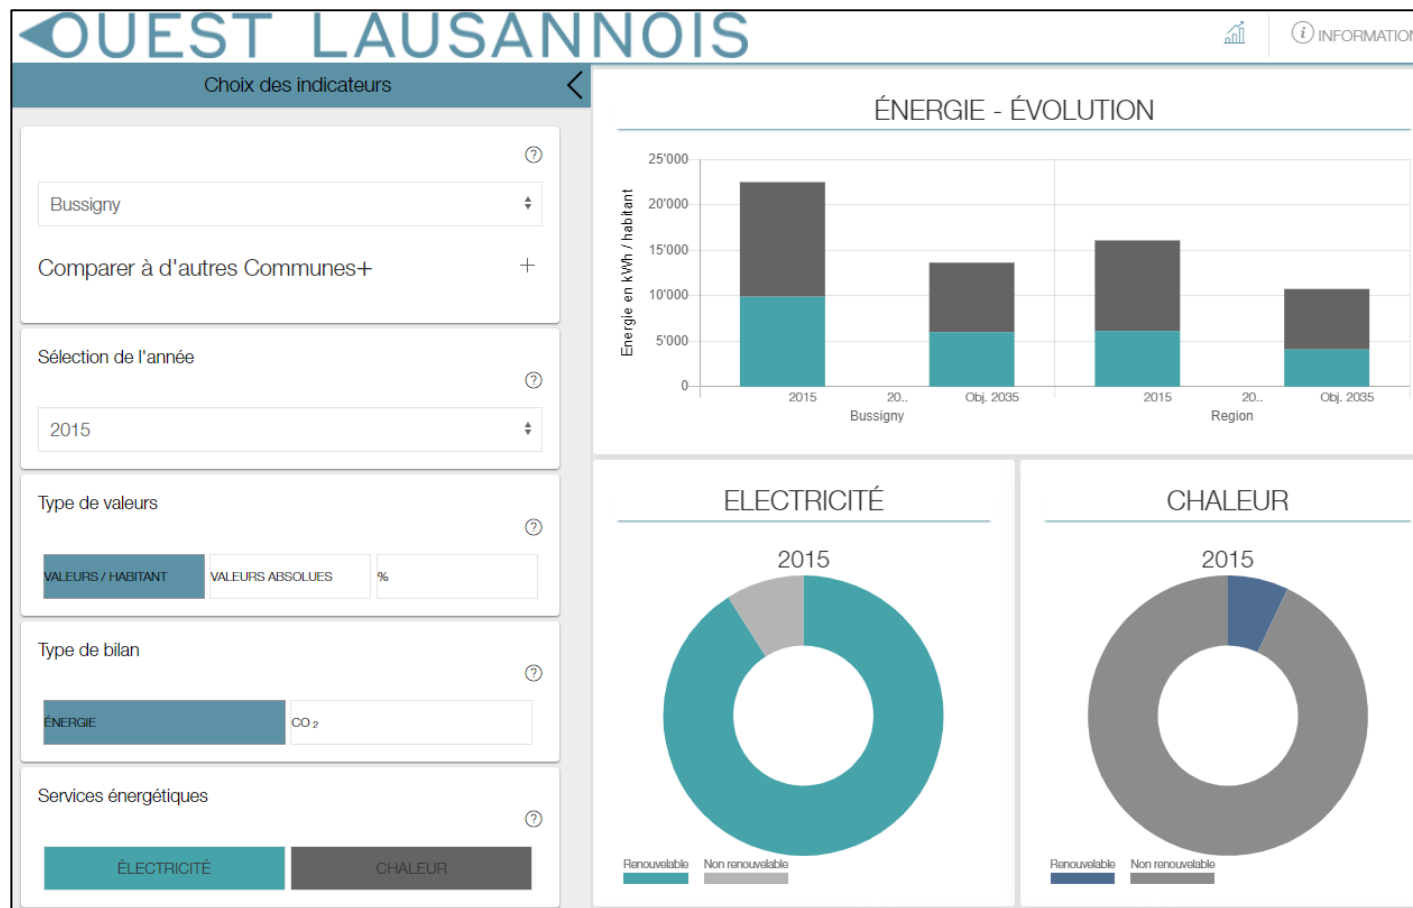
OUEST LAUSANNOIS

INFORMATION

Choix des indicateurs

?

Bussigny

Comparer à d'autres Communes+ +

Sélection de l'année

?

2015

Type de valeurs

?

| VALEURS / HABITANT | VALEURS ABSOLUES | % |
|---|---|---|

Type de bilan

?

| ÉNERGIE | $CO_2$ |
|---|---|

Services énergétiques

?

| ÉLECTRICITÉ | CHALEUR |
|---|---|

ÉNERGIE - ÉVOLUTION

Energie en kWh / habitant

25'000
20'000
15'000
10'000
5'000
0

2015 20.. Obj. 2035
Bussigny

2015 20.. Obj. 2035
Region

ELECTRICITÉ

2015

Renouvelable Non renouvelable

CHALEUR

2015

Renouvelable Non renouvelable